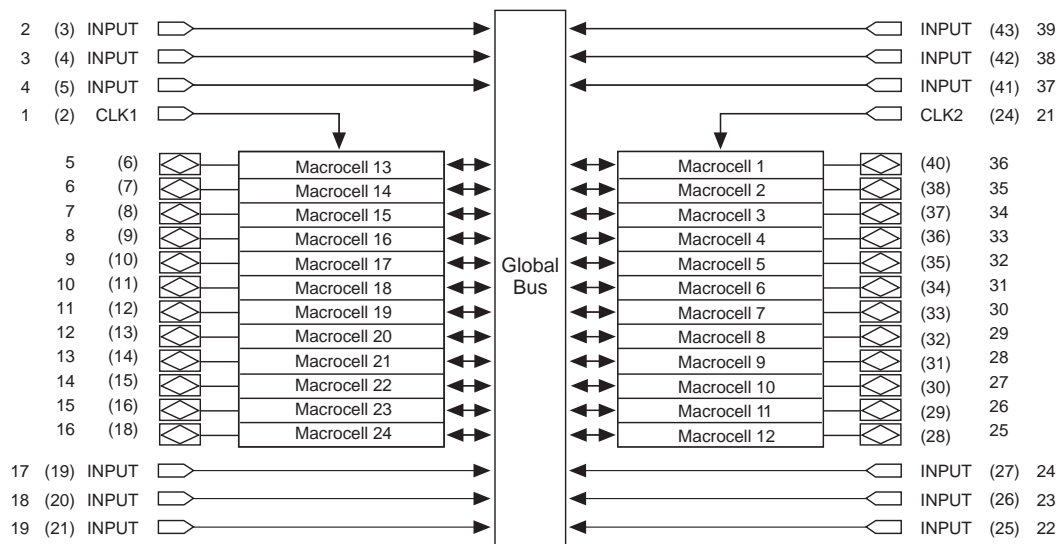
2 (3) INPUT
3 (4) INPUT
4 (5) INPUT
1 (2) CLK1

INPUT (43) 39
INPUT (42) 38
INPUT (41) 37
CLK2 (24) 21

5 (6) Macrocell 13
6 (7) Macrocell 14
7 (8) Macrocell 15
8 (9) Macrocell 16
9 (10) Macrocell 17
10 (11) Macrocell 18
11 (12) Macrocell 19
12 (13) Macrocell 20
13 (14) Macrocell 21
14 (15) Macrocell 22
15 (16) Macrocell 23
16 (18) Macrocell 24

Global Bus

Macrocell 1 (40) 36
Macrocell 2 (38) 35
Macrocell 3 (37) 34
Macrocell 4 (36) 33
Macrocell 5 (35) 32
Macrocell 6 (34) 31
Macrocell 7 (33) 30
Macrocell 8 (32) 29
Macrocell 9 (31) 28
Macrocell 10 (30) 27
Macrocell 11 (29) 26
Macrocell 12 (28) 25

17 (19) INPUT
18 (20) INPUT
19 (21) INPUT

INPUT (27) 24
INPUT (26) 23
INPUT (25) 22